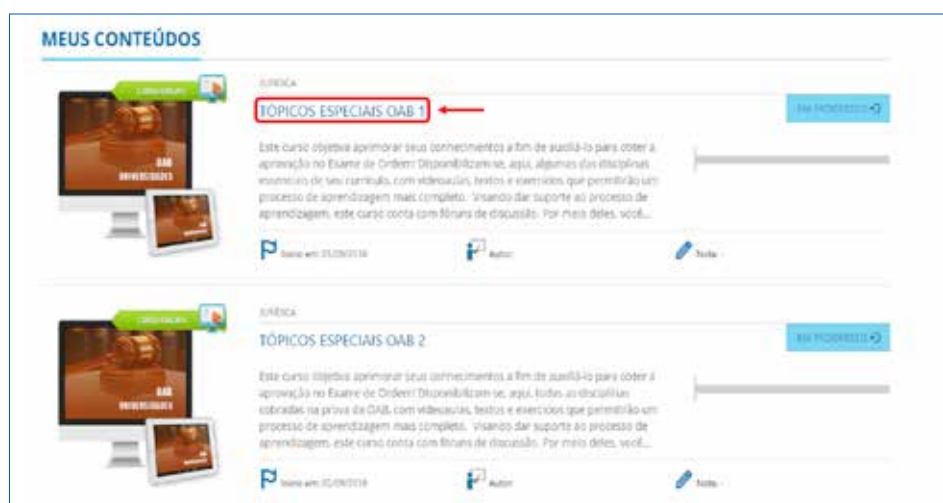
MEUS CONTEÚDOS

JURÍDICA

TÓPICOS ESPECIAIS OAB 1

EM PROGRESSO

Este curso objetiva aprimorar seus conhecimentos a fim de auxiliá-lo para obter a aprovação no Exame de Ordem! Disponibilizam-se, aqui, algumas das disciplinas essenciais do seu currículo, com videoaulas, textos e exercícios que permitirão um processo de aprendizagem mais completo. Visando dar suporte ao processo de aprendizagem, este curso conta com fóruns de discussão. Por meio deles, você...

OAB

Início em: 05/09/2018

Autor:

Nota: -

JURÍDICA

TÓPICOS ESPECIAIS OAB 2

EM PROGRESSO

Este curso objetiva aprimorar seus conhecimentos a fim de auxiliá-lo para obter a aprovação no Exame de Ordem! Disponibilizam-se, aqui, todas as disciplinas cobradas na prova da OAB, com videoaulas, textos e exercícios que permitirão um processo de aprendizagem mais completo. Visando dar suporte ao processo de aprendizagem, este curso conta com fóruns de discussão. Por meio deles, você...

OAB

Início em: 05/09/2018

Autor:

Nota: -